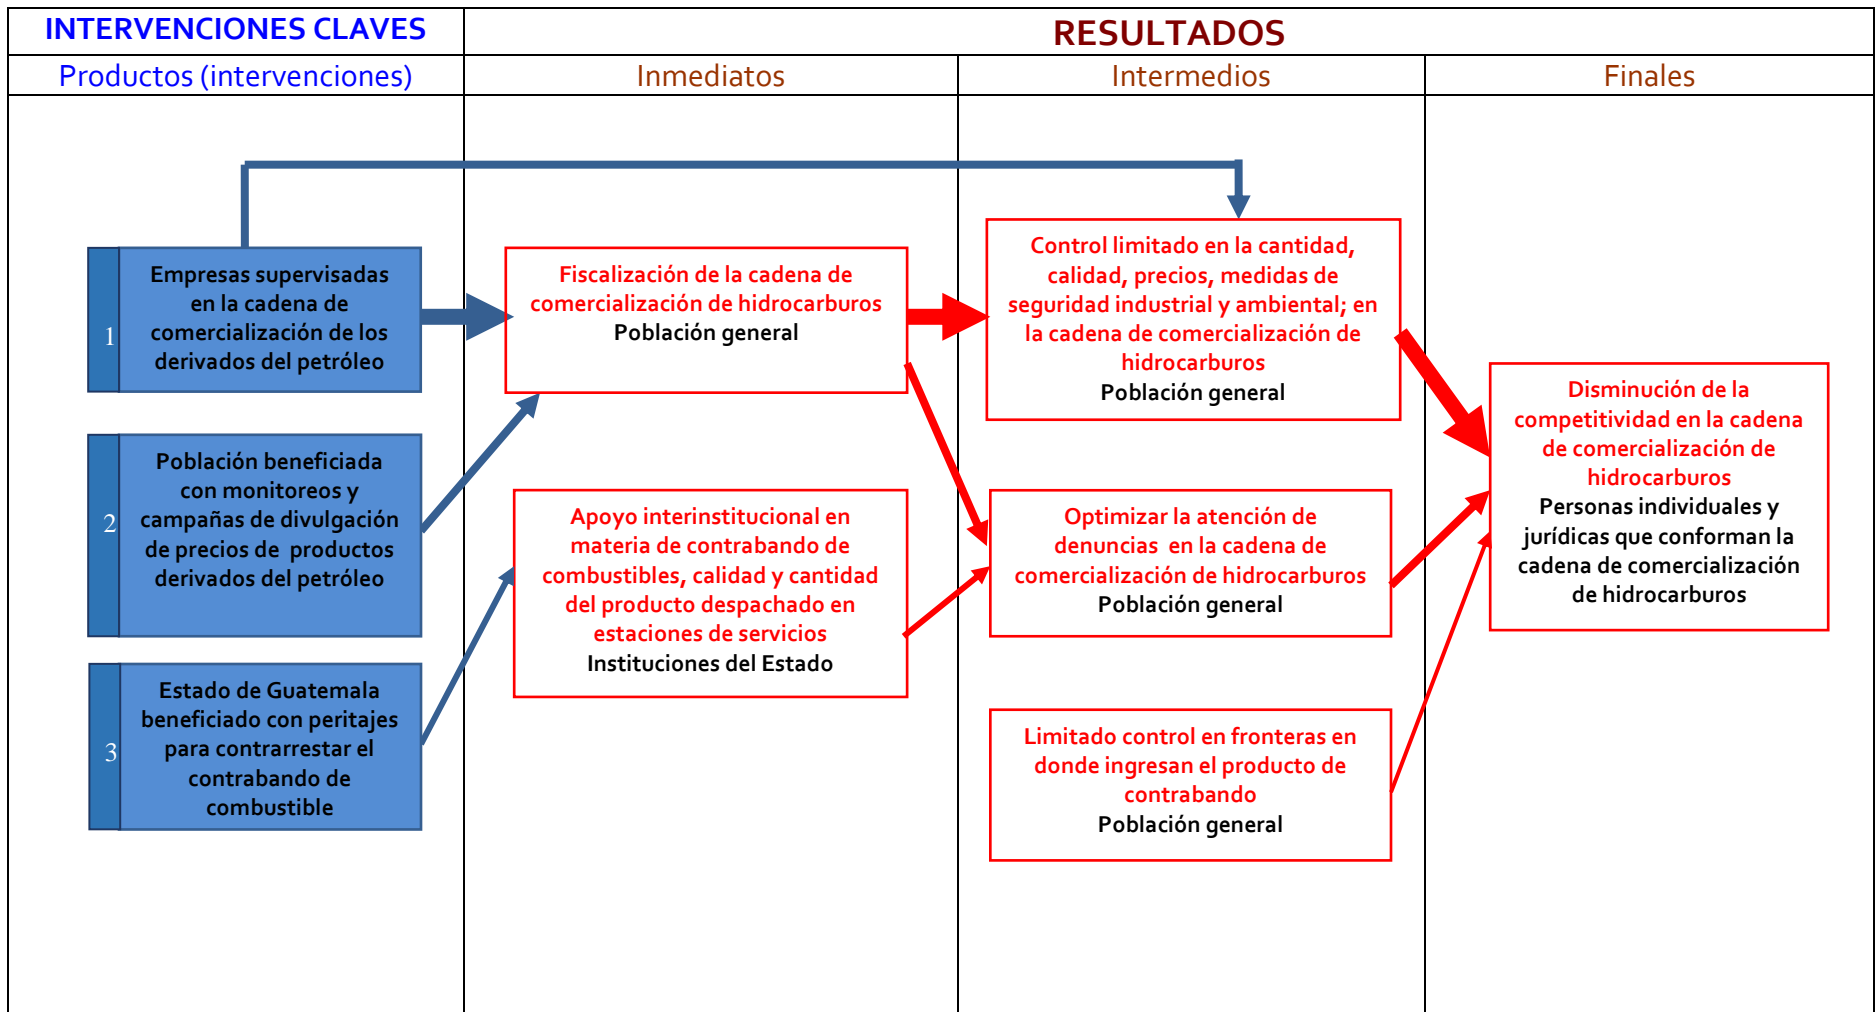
INTERVENCIONES CLAVES

RESULTADOS

Productos (intervenciones)

Inmediatos

Intermedios

Finales

1 Empresas supervisadas en la cadena de comercialización de los derivados del petróleo

2 Población beneficiada con monitoreos y campañas de divulgación de precios de productos derivados del petróleo

3 Estado de Guatemala beneficiado con peritajes para contrarrestar el contrabando de combustible

Fiscalización de la cadena de comercialización de hidrocarburos
Población general

Apoyo interinstitucional en materia de contrabando de combustibles, calidad y cantidad del producto despachado en estaciones de servicios
Instituciones del Estado

Control limitado en la cantidad, calidad, precios, medidas de seguridad industrial y ambiental; en la cadena de comercialización de hidrocarburos
Población general

Optimizar la atención de denuncias en la cadena de comercialización de hidrocarburos
Población general

Limitado control en fronteras en donde ingresan el producto de contrabando
Población general

Disminución de la competitividad en la cadena de comercialización de hidrocarburos
Personas individuales y jurídicas que conforman la cadena de comercialización de hidrocarburos